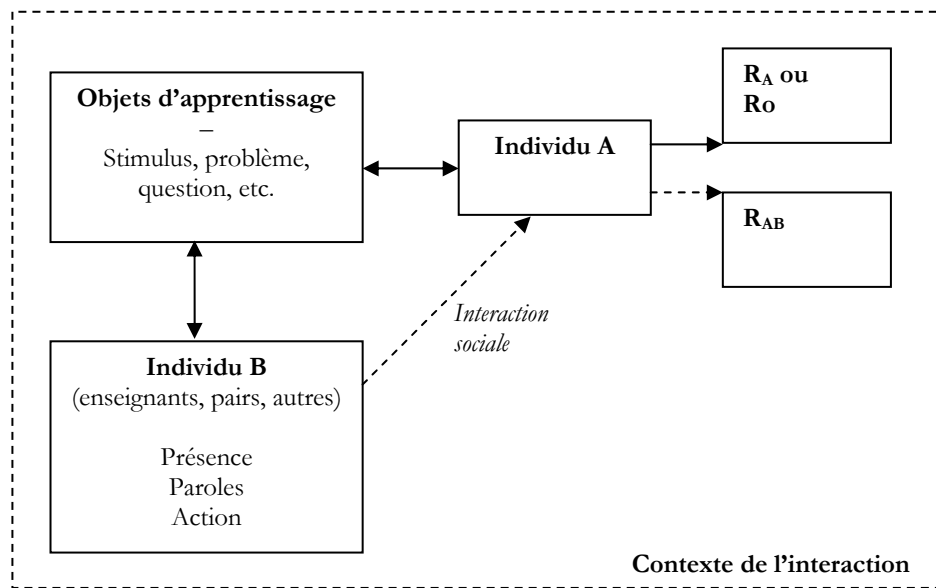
Objets d'apprentissage
–
Stimulus, problème, question, etc.

Individu A

$R_A$ ou $R_O$

$R_{AB}$

Interaction sociale

Individu B
(enseignants, pairs, autres)

Présence
Paroles
Action

Contexte de l'interaction